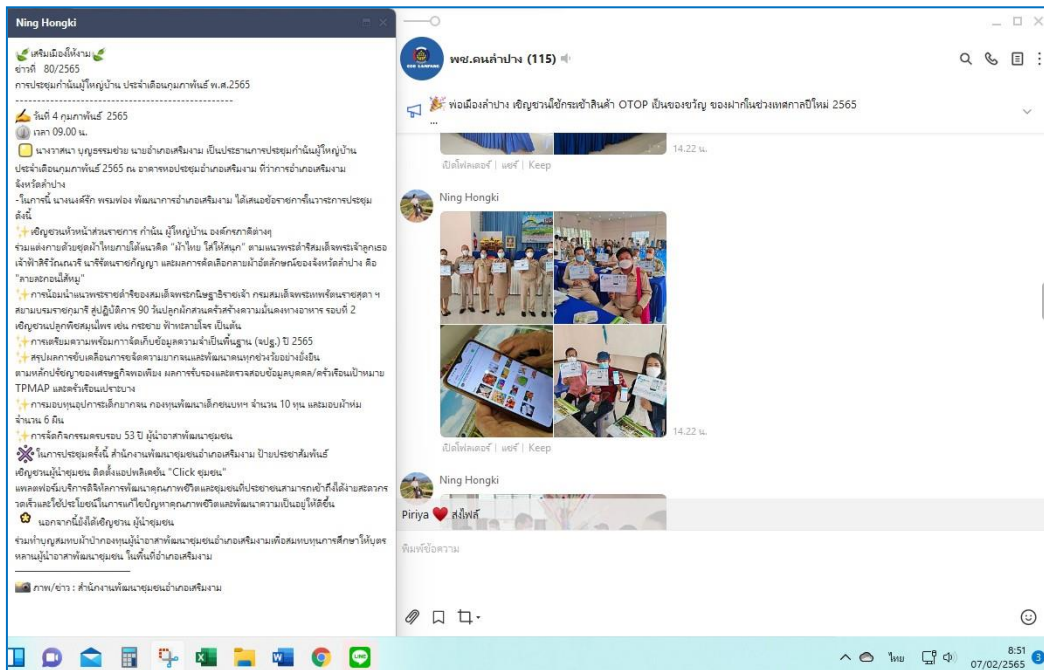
Ning Hongki

เสริมเมืองให้งาม
ข่าวที่ 80/2565
การประชุมกำนันผู้ใหญ่บ้าน ประจำเดือนกุมภาพันธ์ พ.ศ.2565
------------------------------------------------
วันที่ 4 กุมภาพันธ์ 2565
เวลา 09.00 น.
นางวาสนา บุญธรรมช่วย นายอำเภอเสริมงาม เป็นประธานการประชุมกำนันผู้ใหญ่บ้าน ประจำเดือนกุมภาพันธ์ 2565 ณ อาคารหอประชุมอำเภอเสริมงาม ที่ว่าการอำเภอเสริมงาม จังหวัดลำปาง
-ในการนี้ นางนงค์รัก พรมพ่อง พัฒนาการอำเภอเสริมงาม ได้เสนอข้อราชการในการประชุม ดังนี้
เชิญชวนหัวหน้าส่วนราชการ กำนัน ผู้ใหญ่บ้าน องค์กรภาคีต่างๆ ร่วมแต่งกายด้วยชุดผ้าไทยภายใต้แนวคิด "ผ้าไทย ใส่ให้สนุก" ตามแนวพระดำริสมเด็จพระเจ้าลูกเธอ เจ้าฟ้าสิริวัณณวรี นารีรัตนราชกัญญา และผลการคัดเลือกลายผ้าอัตลักษณ์ของจังหวัดลำปาง คือ "ลายดอกบ่ได้หนู"
การน้อมนำแนวพระราชดำริของสมเด็จพระกนิษฐาธิราชเจ้า กรมสมเด็จพระเทพรัตนราชสุดาฯ สยามบรมราชกุมารี สู่ปฏิบัติการ 90 วันปลูกผักสวนครัวสร้างความมั่นคงทางอาหาร รอบที่ 2 เชิญชวนปลูกพืชสมุนไพร เช่น กระชาย ฟ้าทะลายโจร เป็นต้น
การเตรียมความพร้อมการจัดเก็บข้อมูลความจำเป็นพื้นฐาน (จปฐ.) ปี 2565
สรุปผลการขับเคลื่อนการขจัดความยากจนและพัฒนาคนทุกช่วงวัยอย่างยั่งยืน ตามหลักปรัชญาของเศรษฐกิจพอเพียง ผลการรับรองและตรวจสอบข้อมูลบุคคล/ครัวเรือนเป้าหมาย TPMAP และครัวเรือนเปราะบาง
การมอบทุนอุปกรณ์การเด็กยากจน กองทุนพัฒนาเด็กชนบทฯ จำนวน 10 ทุน และมอบผ้าห่ม จำนวน 6 ผืน
การจัดกิจกรรมครบรอบ 53 ปี ผู้นำอาสาพัฒนาชุมชน
ในการประชุมครั้งนี้ สำนักงานพัฒนาชุมชนอำเภอเสริมงาม ป้ายประชาสัมพันธ์ เชิญชวนผู้นำชุมชน ติดตั้งแอปพลิเคชั่น "Click ชุมชน" แพลตฟอร์มบริการดิจิทัลการพัฒนาคุณภาพชีวิตและชุมชนเป็นประชาชนสามารถเข้าถึงได้ง่ายสะดวกรวดเร็วและใช้ประโยชน์ในการแก้ไขปัญหาคุณภาพชีวิตและพัฒนาความเป็นอยู่ให้ดีขึ้น
นอกจากนี้ยังได้เชิญชวน ผู้นำชุมชน ร่วมทำบุญสมทบผ้าป่ากองทุนผู้นำอาสาพัฒนาชุมชนอำเภอเสริมงามเพื่อสมทบทุนการศึกษาให้บุตรหลานผู้นำอาสาพัฒนาชุมชน ในพื้นที่อำเภอเสริมงาม
______________
ภาพ/ข่าว : สำนักงานพัฒนาชุมชนอำเภอเสริมงาม

พช.คนลำปาง (115)
พ่อเมืองลำปาง เชิญชวนใช้ตะกร้าสินค้า OTOP เป็นของขวัญ ของฝากในช่วงเทศกาลปีใหม่ 2565 ...
14.22 น.
เปิดโฟลเดอร์ | แชร์ | Keep
Ning Hongki
14.22 น.
เปิดโฟลเดอร์ | แชร์ | Keep
Ning Hongki
Piriya ส่งไลค์
พิมพ์ข้อความ
ไทย 8:51 07/02/2565